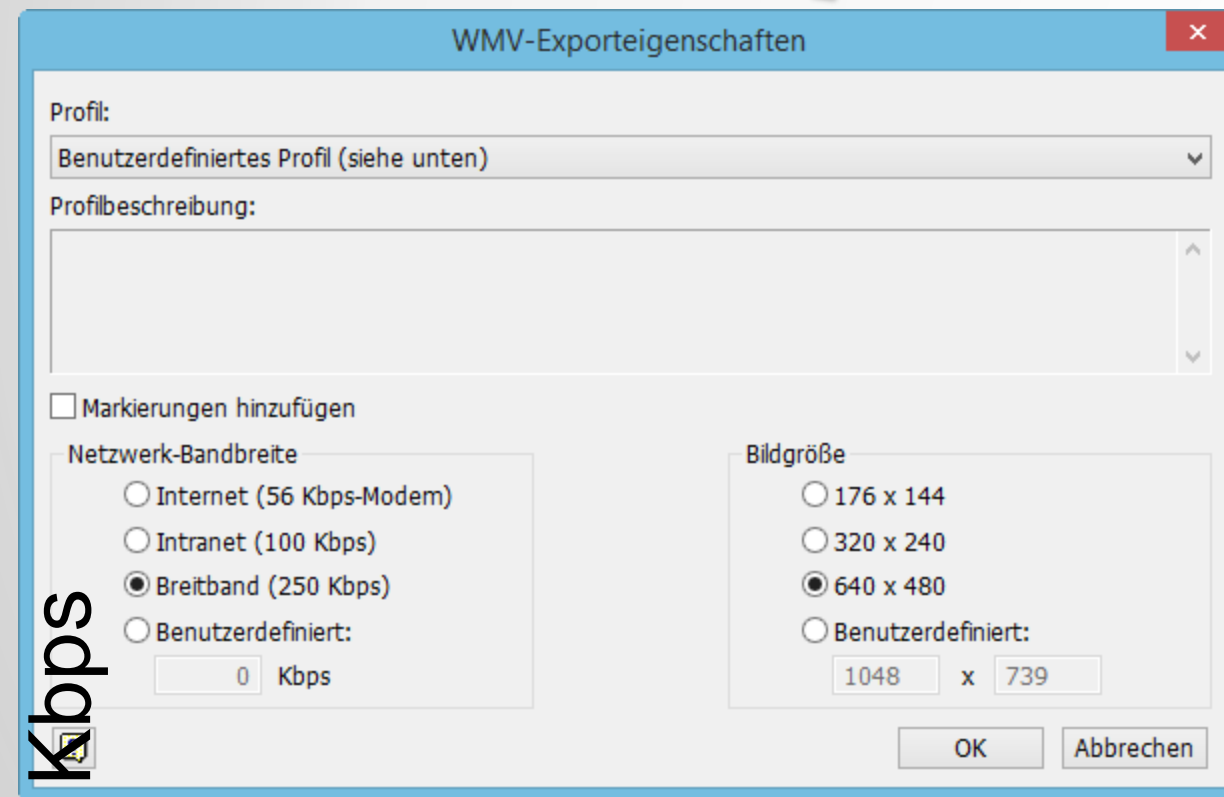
WMV-Exporteigenschaften

×

Profil:

Benutzerdefiniertes Profil (siehe unten)

Profilbeschreibung:

Markierungen hinzufügen

Netzwerk-Bandbreite

Internet (56 Kbps-Modem)

Intranet (100 Kbps)

Breitband (250 Kbps)

Benutzerdefiniert:

0 Kbps

Bildgröße

176 x 144

320 x 240

640 x 480

Benutzerdefiniert:

1048 x 739

Kbps

OK

Abbrechen